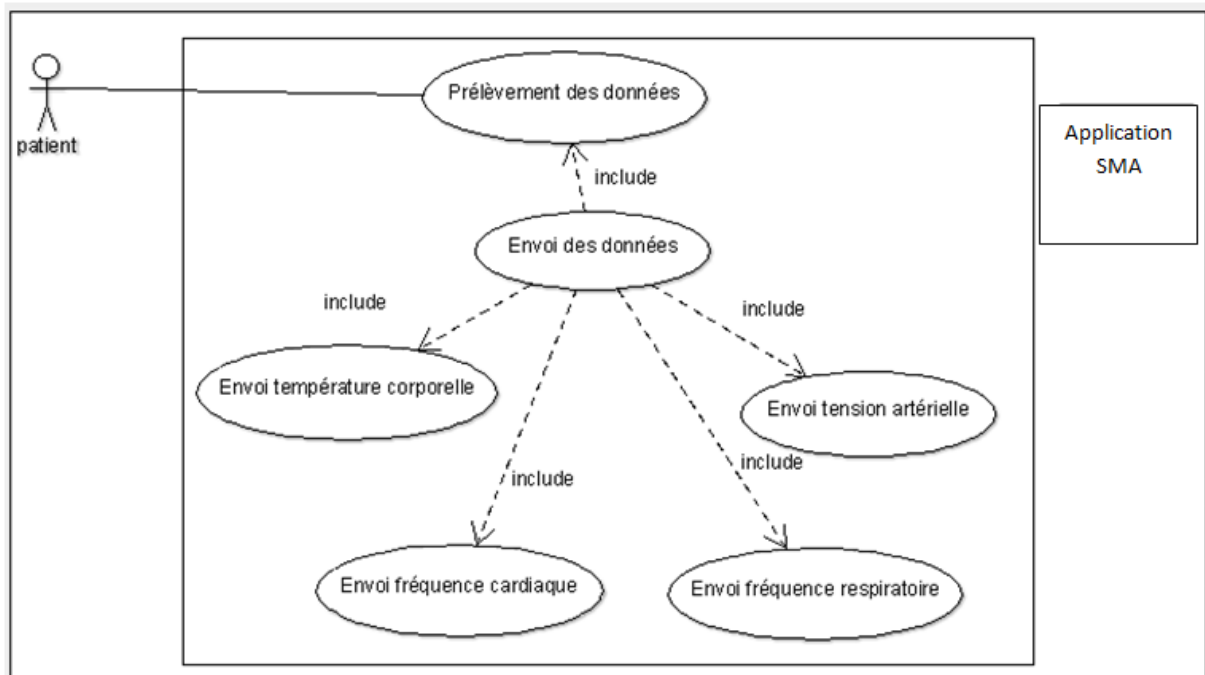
patient

Prélèvement des données

include

Envoi des données

include

include

Envoi température corporelle

Envoi tension artérielle

include

include

Envoi fréquence cardiaque

Envoi fréquence respiratoire

Application SMA